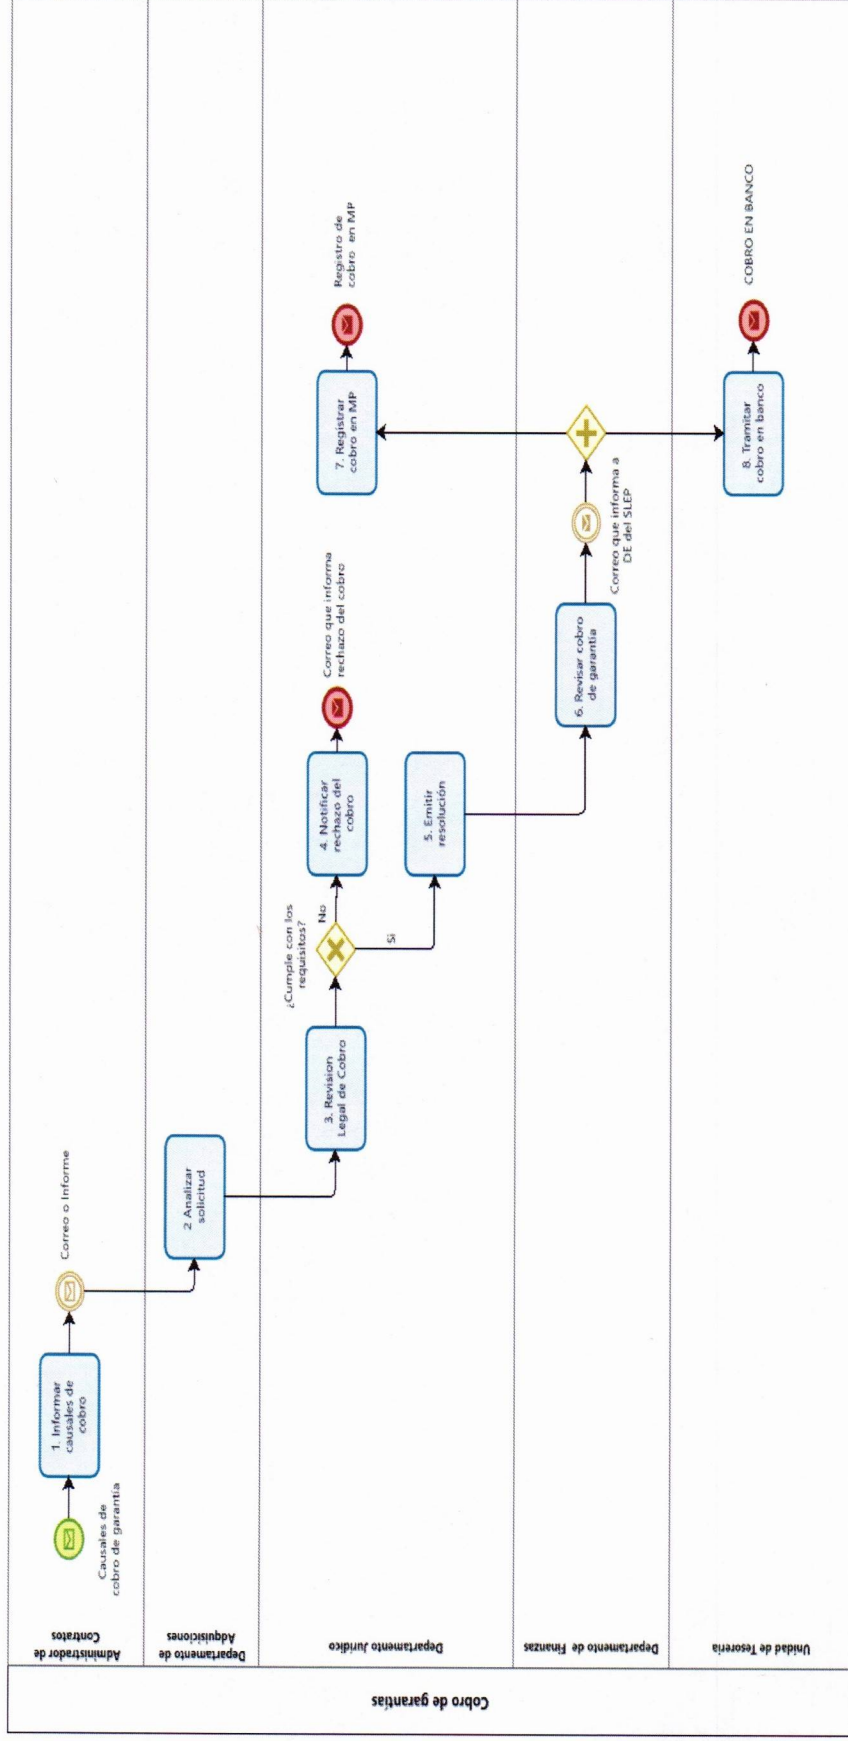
Cobro de garantías

Administrador de Contratos

Departamento de Adquisiciones

Departamento Jurídico

Departamento de Finanzas

Unidad de Tesorería

Causales de cobro de garantía

1. Informar causales de cobro

Correo o Informe

2 Analizar solicitud

3. Revision Legal de Cobro

¿Cumple con los requisitos?

No

Si

4. Notificar rechazo del cobro

Correo que informa rechazo del cobro

5. Emitir resolución

6. Revisar cobro de garantía

Correo que informa a DE del SLEP

7. Registrar cobro en MP

Registro de cobro en MP

8. Tramitar cobro en banco

COBRO EN BANCO